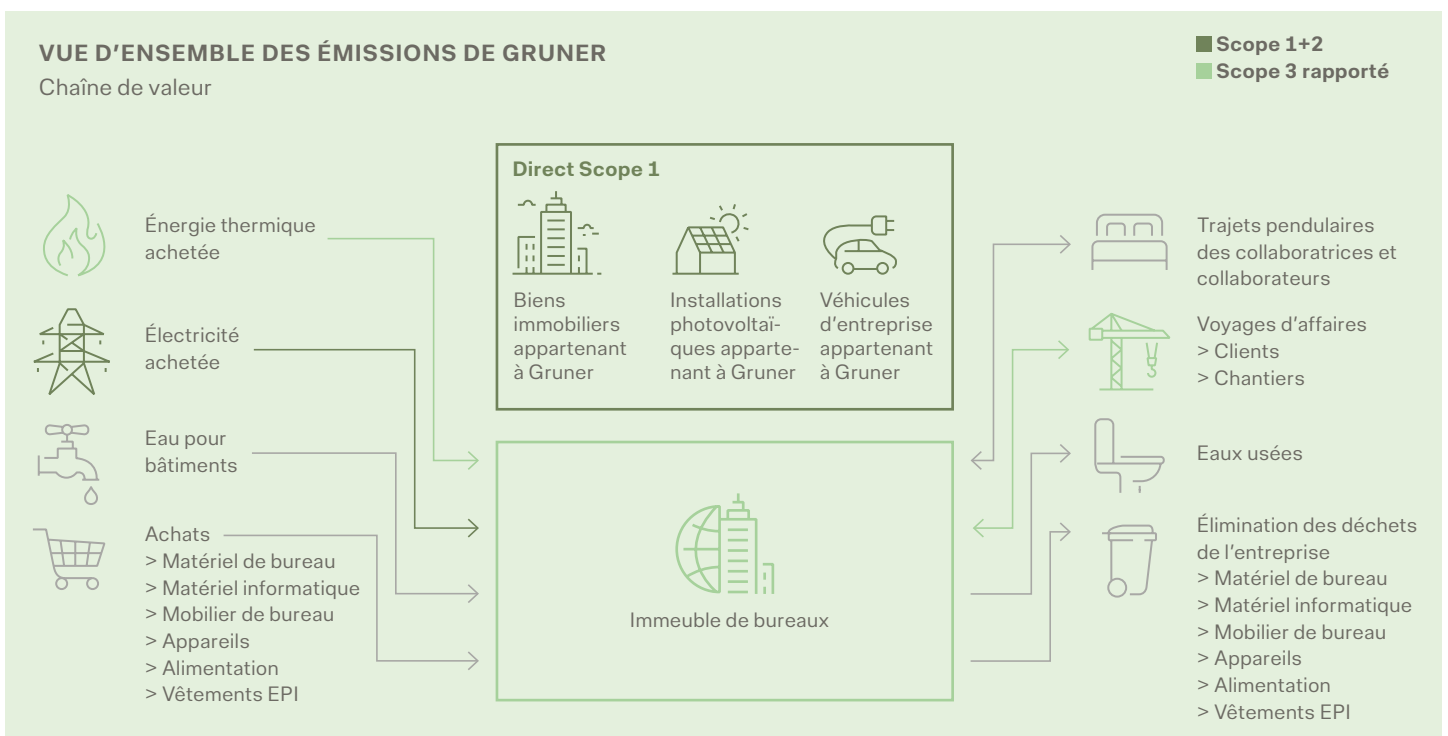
VUE D'ENSEMBLE DES ÉMISSIONS DE GRUNER
Chaîne de valeur

Scope 1+2
Scope 3 rapporté

Énergie thermique achetée

Électricité achetée

Eau pour bâtiments

Achats
> Matériel de bureau
> Matériel informatique
> Mobilier de bureau
> Appareils
> Alimentation
> Vêtements EPI

Direct Scope 1

Biens immobiliers appartenant à Gruner

Installations photovoltaïques appartenant à Gruner

Véhicules d'entreprise appartenant à Gruner

Immeuble de bureaux

Trajets pendulaires des collaboratrices et collaborateurs

Voyages d'affaires
> Clients
> Chantiers

Eaux usées

Élimination des déchets de l'entreprise
> Matériel de bureau
> Matériel informatique
> Mobilier de bureau
> Appareils
> Alimentation
> Vêtements EPI